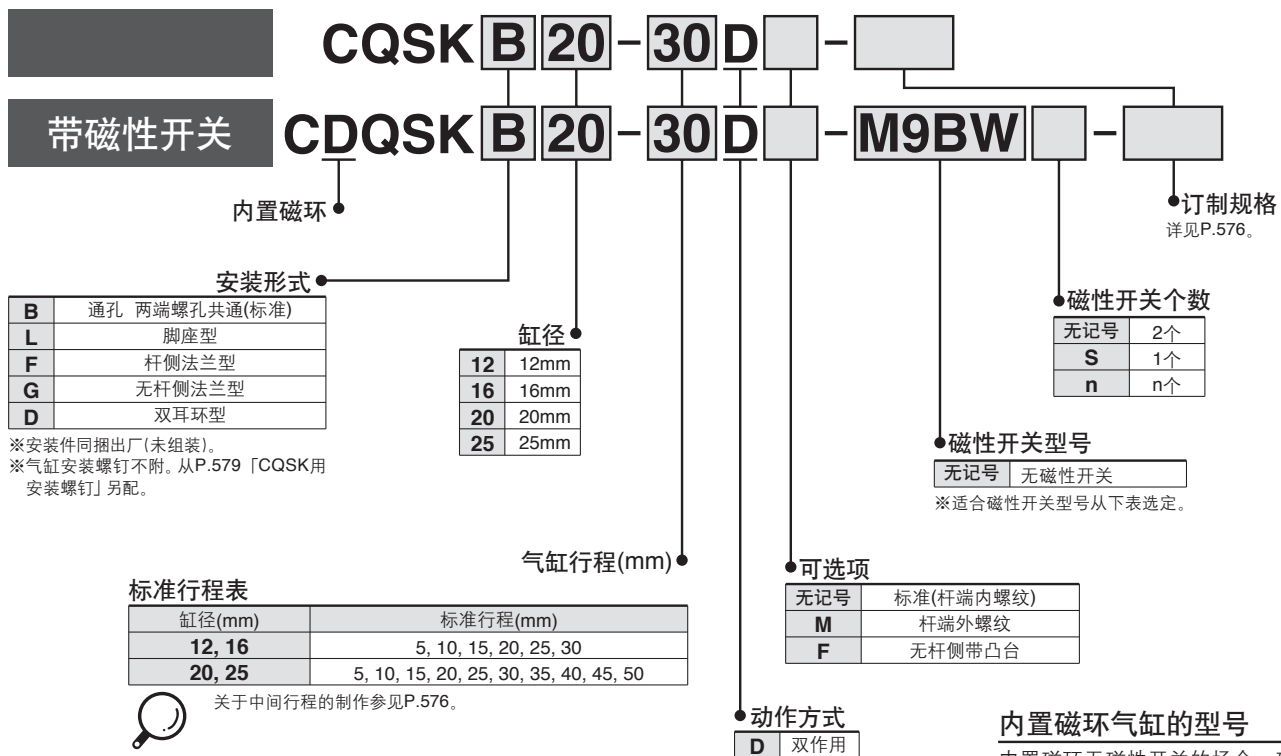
CQSK B 20 - 30 D -

带磁性开关 CDQSK B 20 - 30 D - M9BW -

内置磁环

订制规格
详见P.576。

安装形式

| B | 通孔 两端螺孔共通(标准) |
|---|---|
| L | 脚座型 |
| F | 杆侧法兰型 |
| G | 无杆侧法兰型 |
| D | 双耳环型 |

※安装件同捆出厂(未组装)。
※气缸安装螺钉不附。从P.579「CQSK用安装螺钉」另配。

缸径

| 12 | 12mm |
|---|---|
| 16 | 16mm |
| 20 | 20mm |
| 25 | 25mm |

磁性开关个数

| 无记号 | 2个 |
|---|---|
| S | 1个 |
| n | n个 |

磁性开关型号

| 无记号 | 无磁性开关 |
|---|---|

※适合磁性开关型号从下表选定。

气缸行程(mm)

可选项

| 无记号 | 标准(杆端内螺纹) |
|---|---|
| M | 杆端外螺纹 |
| F | 无杆侧带凸台 |

标准行程表

| 缸径(mm) | 标准行程(mm) |
|---|---|
| 12, 16 | 5, 10, 15, 20, 25, 30 |
| 20, 25 | 5, 10, 15, 20, 25, 30, 35, 40, 45, 50 |

关于中间行程的制作参见P.576。

动作方式

| D | 双作用 |
|---|---|

内置磁环气缸的型号

内置磁环无磁性开关的场合 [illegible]